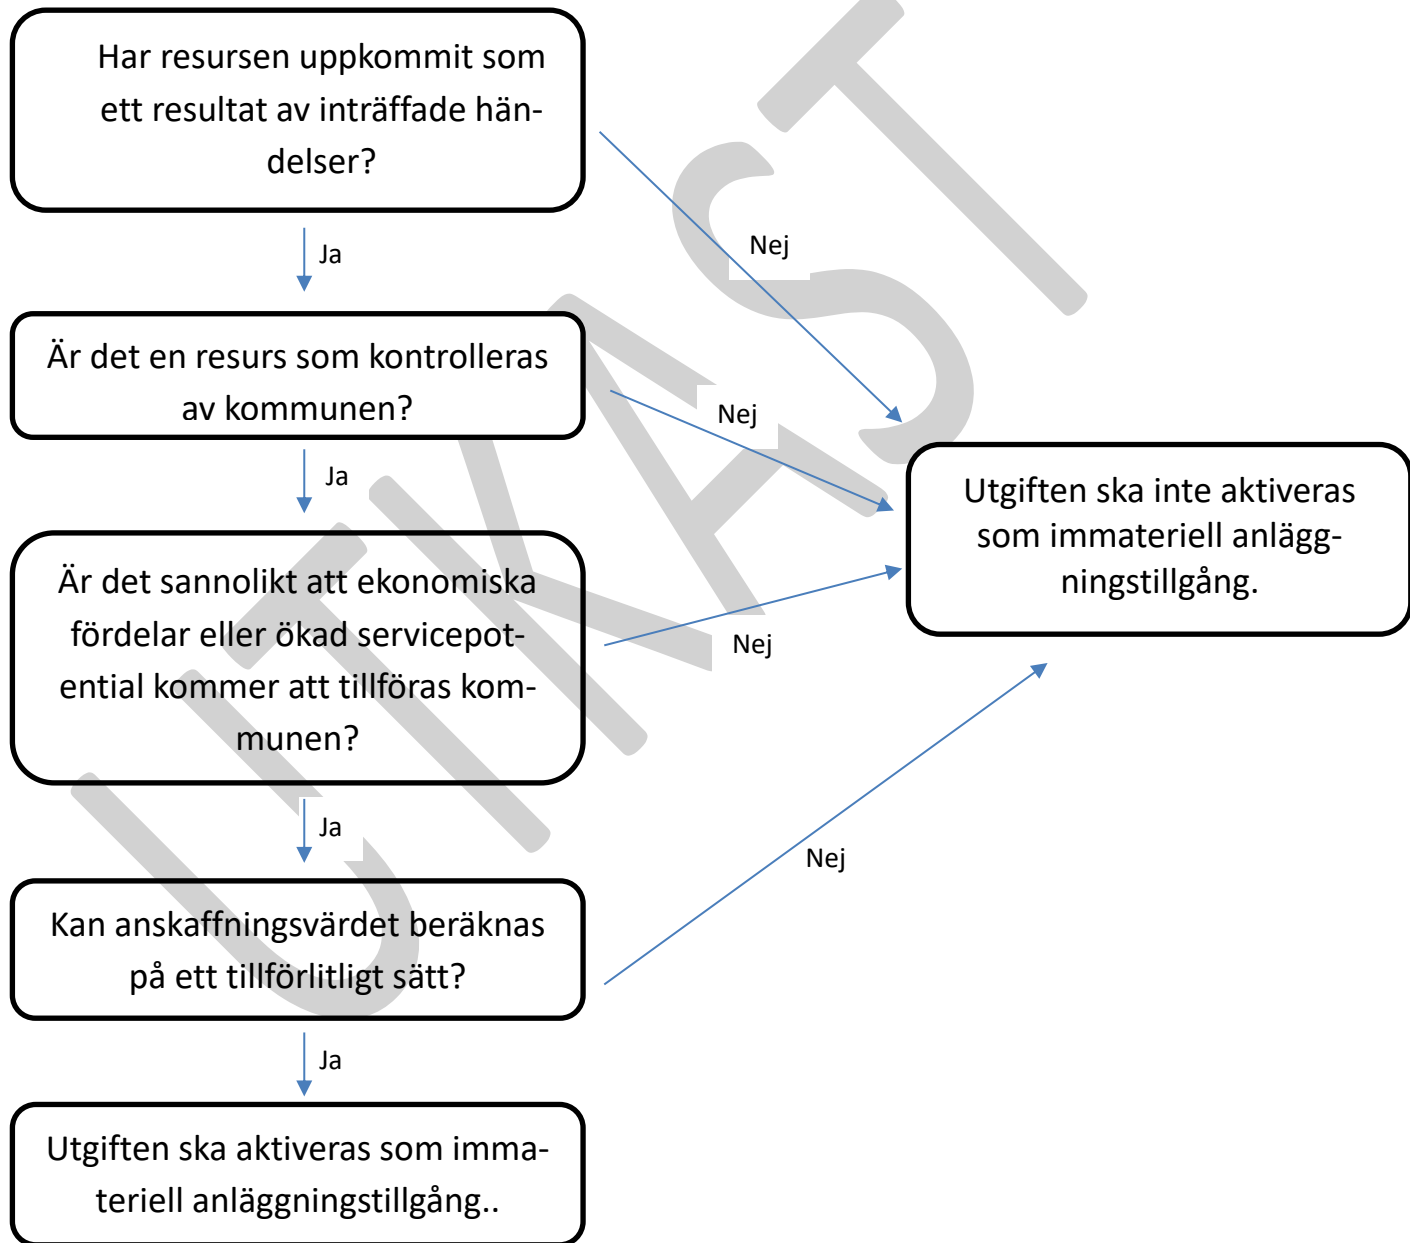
Har resursen uppkommit som ett resultat av inträffade händelser?

Ja

Nej

Är det en resurs som kontrolleras av kommunen?

Ja

Nej

Utgiften ska inte aktiveras som immateriell anläggningstillgång.

Är det sannolikt att ekonomiska fördelar eller ökad servicepotential kommer att tillföras kommunen?

Nej

Ja

Nej

Kan anskaffningsvärdet beräknas på ett tillförlitligt sätt?

Ja

Utgiften ska aktiveras som immateriell anläggningstillgång..

UTKAST